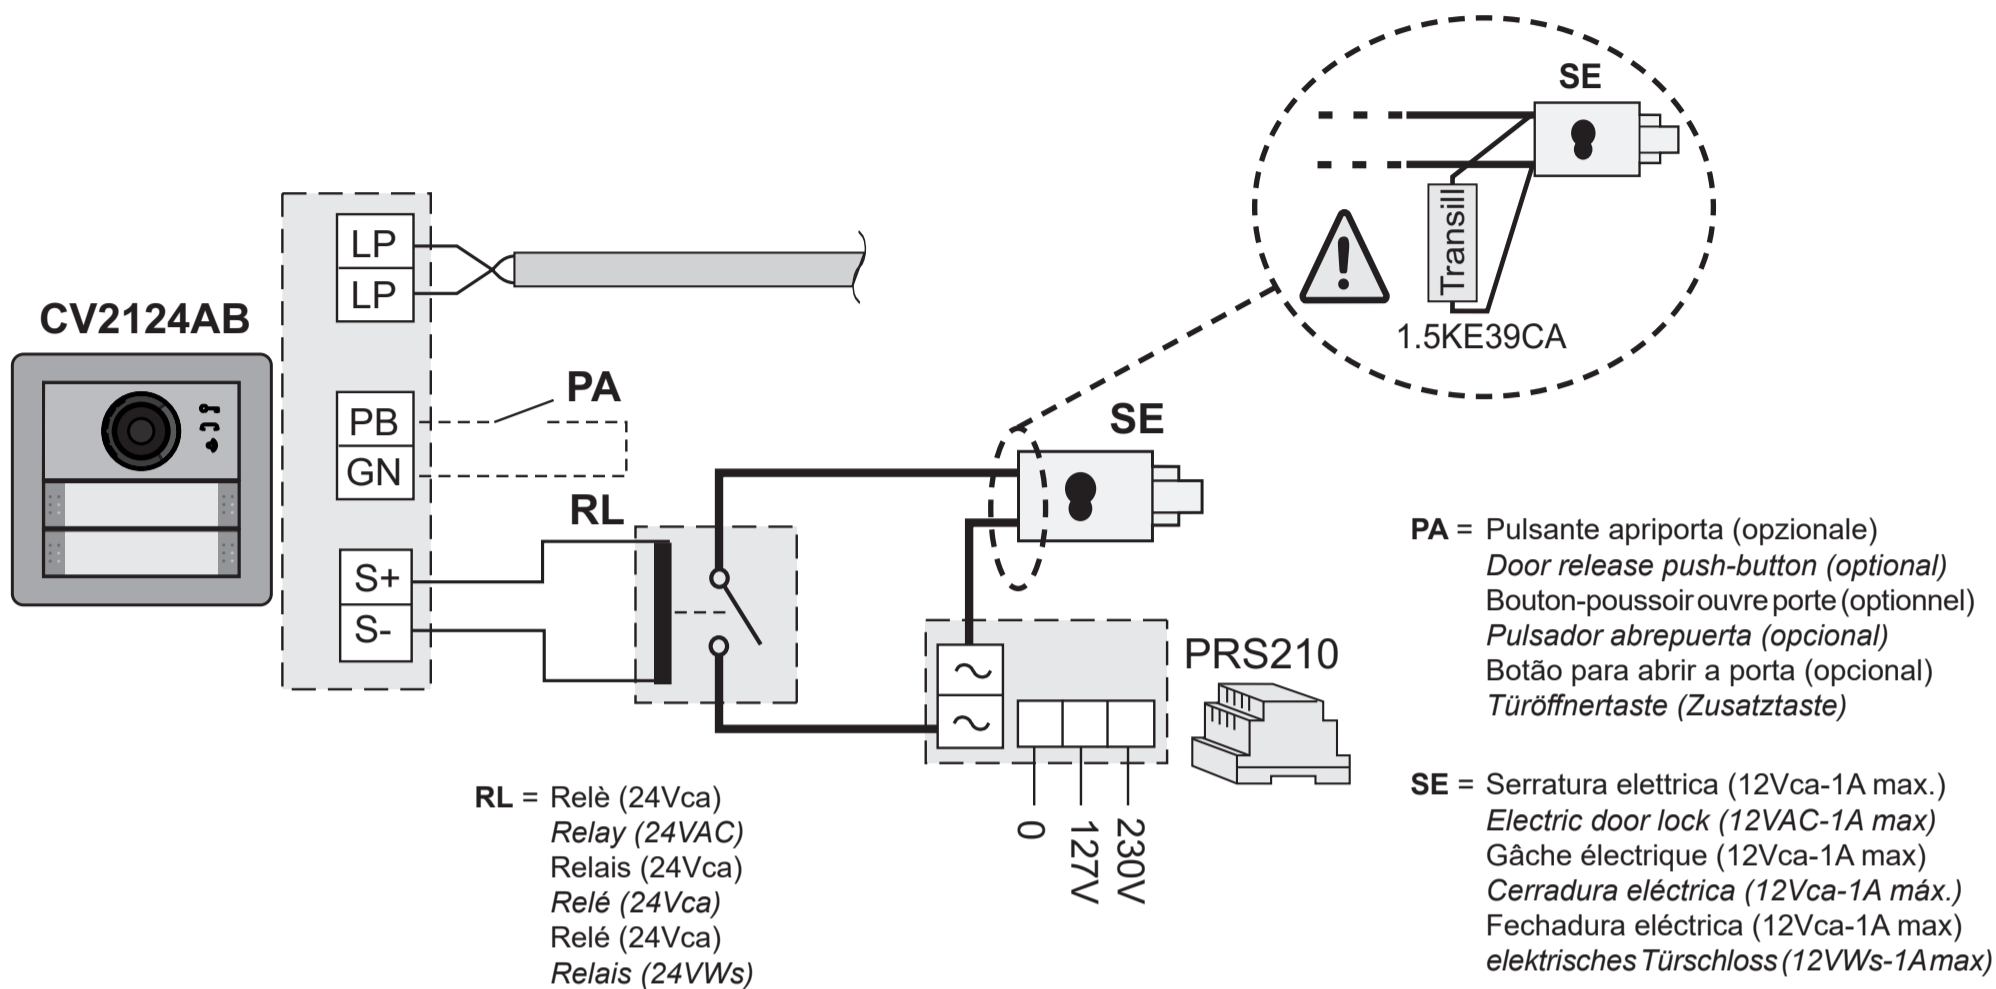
SE

Transil

1.5KE39CA

CV2124AB

LP
LP

PA

PB
GN

SE

RL

S+
S-

PRS210

$\sim$
$\sim$

0
127V
230V

PA = Pulsante apriporta (opzionale)
Door release push-button (optional)
Bouton-poussoir ouvre porte (optionnel)
Pulsador abrepuerta (opcional)
Botão para abrir a porta (opcional)
Türöffnertaste (Zusatztaste)

SE = Serratura elettrica (12Vca-1A max.)
Electric door lock (12VAC-1A max)
Gâche électrique (12Vca-1A max)
Cerradura eléctrica (12Vca-1A máx.)
Fechadura eléctrica (12Vca-1A max)
elektrisches Türschloss (12VWs-1A max)

RL = Relè (24Vca)
Relay (24VAC)
Relais (24Vca)
Relé (24Vca)
Relé (24Vca)
Relais (24VWs)